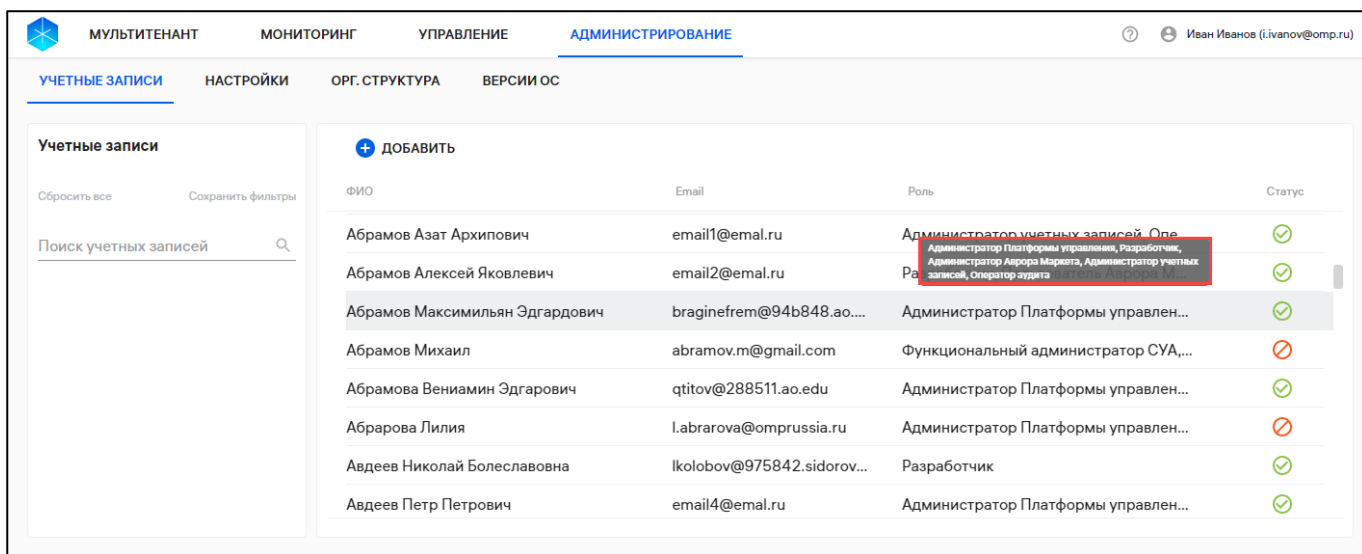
МУЛЬТИТЕНАНТ МОНИТОРИНГ УПРАВЛЕНИЕ АДМИНИСТРИРОВАНИЕ

Иван Иванов (i.ivanov@omp.ru)

УЧЕТНЫЕ ЗАПИСИ НАСТРОЙКИ ОРГ. СТРУКТУРА ВЕРСИИ ОС

Учетные записи

Сбросить все Сохранить фильтры

Поиск учетных записей

ДОБАВИТЬ

| ФИО | Email | Роль | Статус |
|---|---|---|---|
| Абрамов Азат Архипович | email1@emal.ru | Администратор учетных записей, Опе... | |
| Абрамов Алексей Яковлевич | email2@emal.ru | Ра... ватель Аврора М... | |
| Абрамов Максимильян Эдгардович | braginefrem@94b848.ao.... | Администратор Платформы управлен... | |
| Абрамов Михаил | abramov.m@gmail.com | Функциональный администратор СУА,... | |
| Абрамова Вениамин Эдгарович | qtitov@288511.ao.edu | Администратор Платформы управлен... | |
| Абрарова Лилия | l.abrarova@omprussia.ru | Администратор Платформы управлен... | |
| Авдеев Николай Болеславовна | lkolobov@975842.sidorov... | Разработчик | |
| Авдеев Петр Петрович | email4@emal.ru | Администратор Платформы управлен... | |

Администратор Платформы управления, Разработчик, Администратор Аврора Маркета, Администратор учетных записей, Оператор аудита